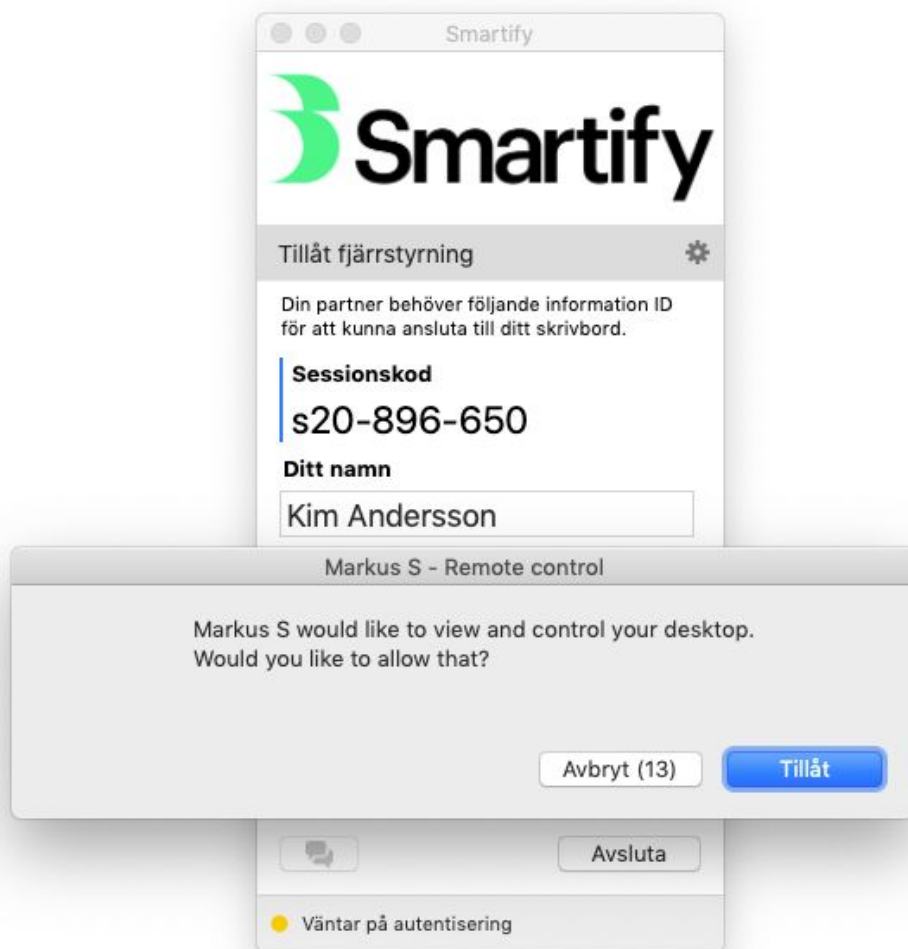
Smartify

Smartify

Tillåt fjärrstyrning

Din partner behöver följande information ID för att kunna ansluta till ditt skrivbord.

Sessionskod

s20-896-650

Ditt namn

Kim Andersson

Markus S - Remote control

Markus S would like to view and control your desktop. Would you like to allow that?

Avbryt (13)

Tillåt

Avsluta

Väntar på autentisering